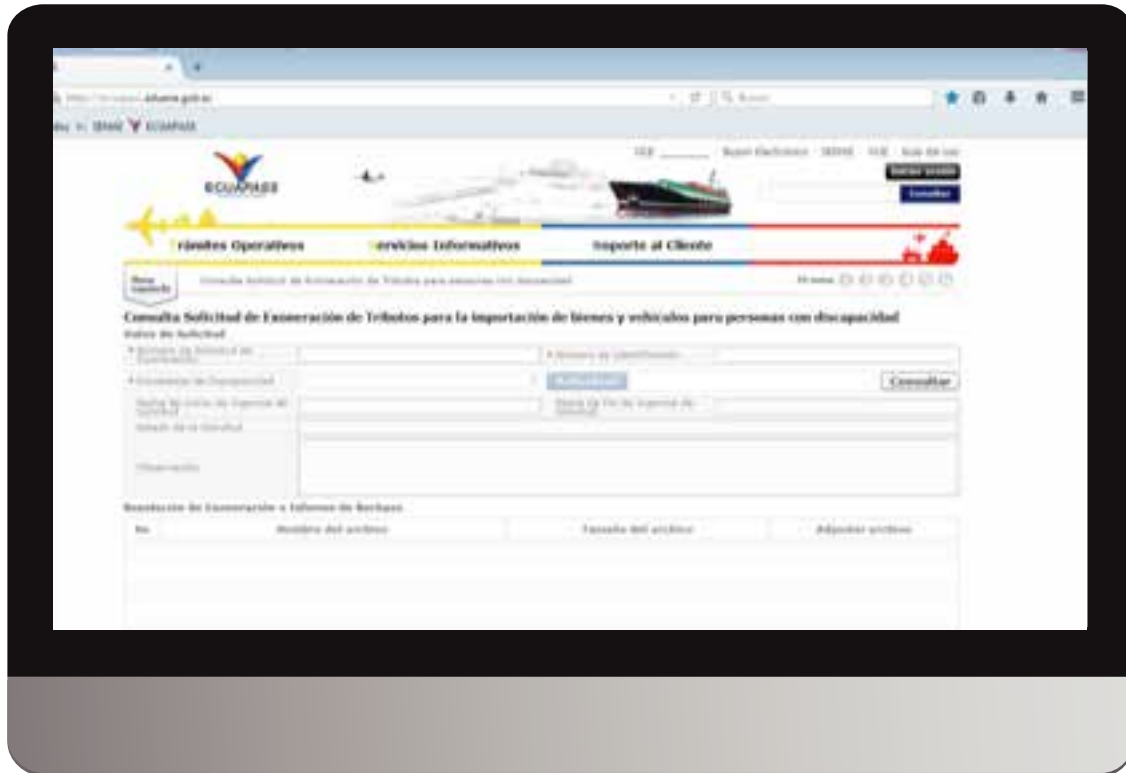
ECUAPASS

Trámites Operativos   Servicios Informativos   Soporte al Cliente

Consultar

Consulta Solicitud de Exoneración de Tributos para la importación de bienes y vehículos para personas con discapacidad

Datos de Solicitud

Consultar

Observación

Resolución de Exoneración o Informe de Rechazo

| No. | Nombre del archivo | Tamaño del archivo | Adjuntar archivo |
|---|---|---|---|